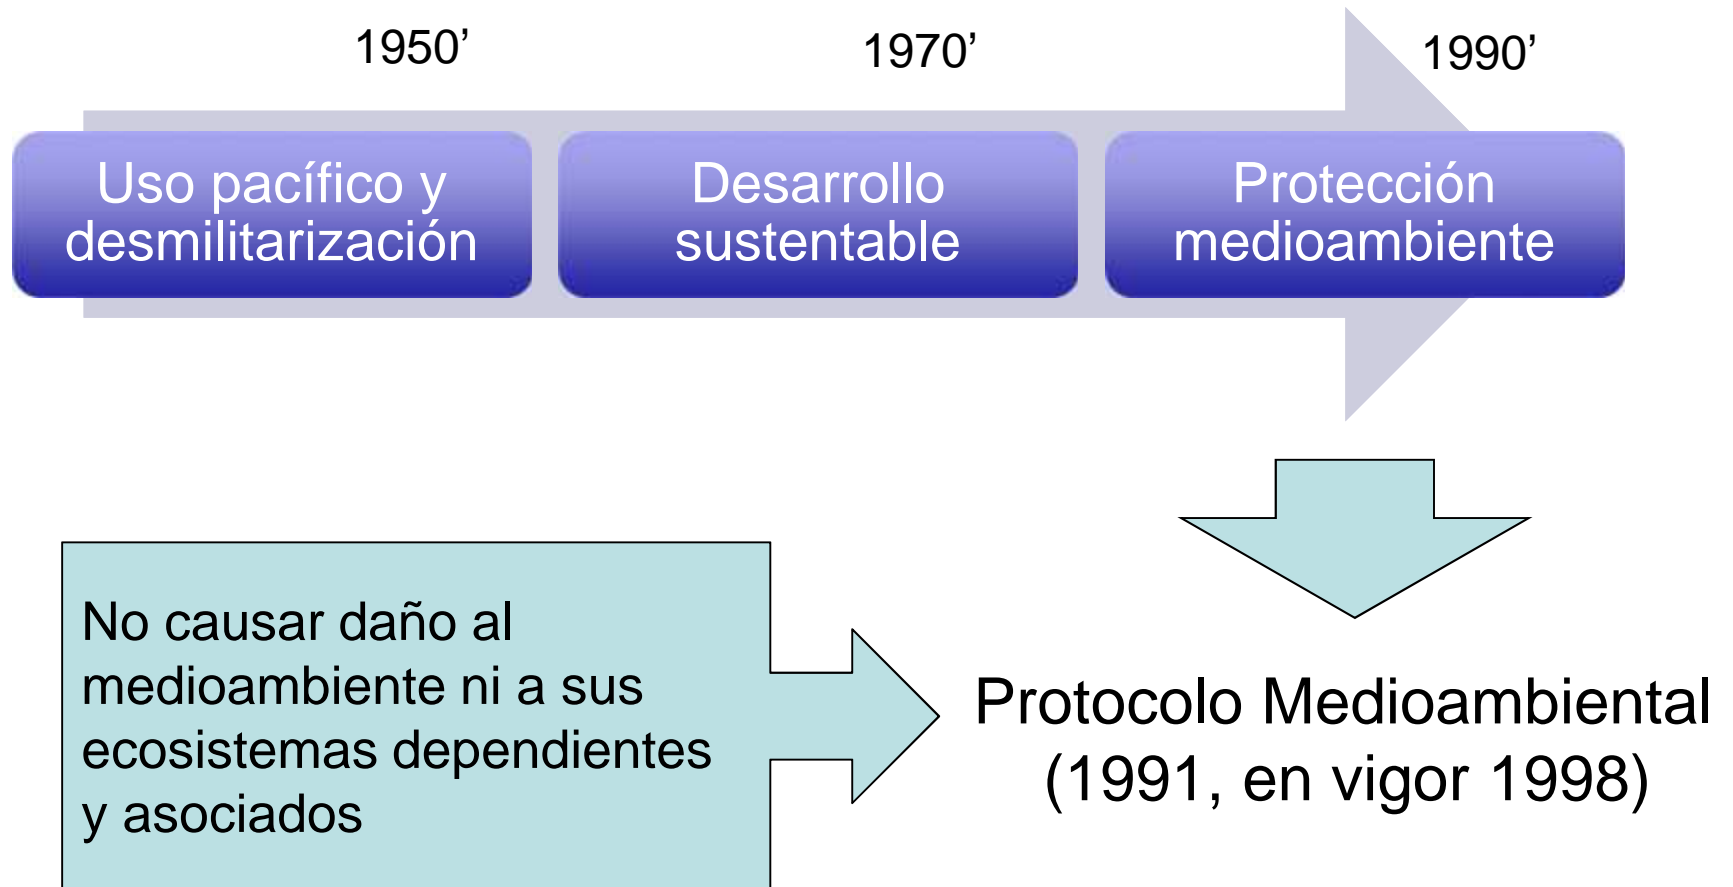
1950’

1970’

1990’

Uso pacífico y desmilitarización

Desarrollo sustentable

Protección medioambiente

No causar daño al medioambiente ni a sus ecosistemas dependientes y asociados

Protocolo Medioambiental (1991, en vigor 1998)